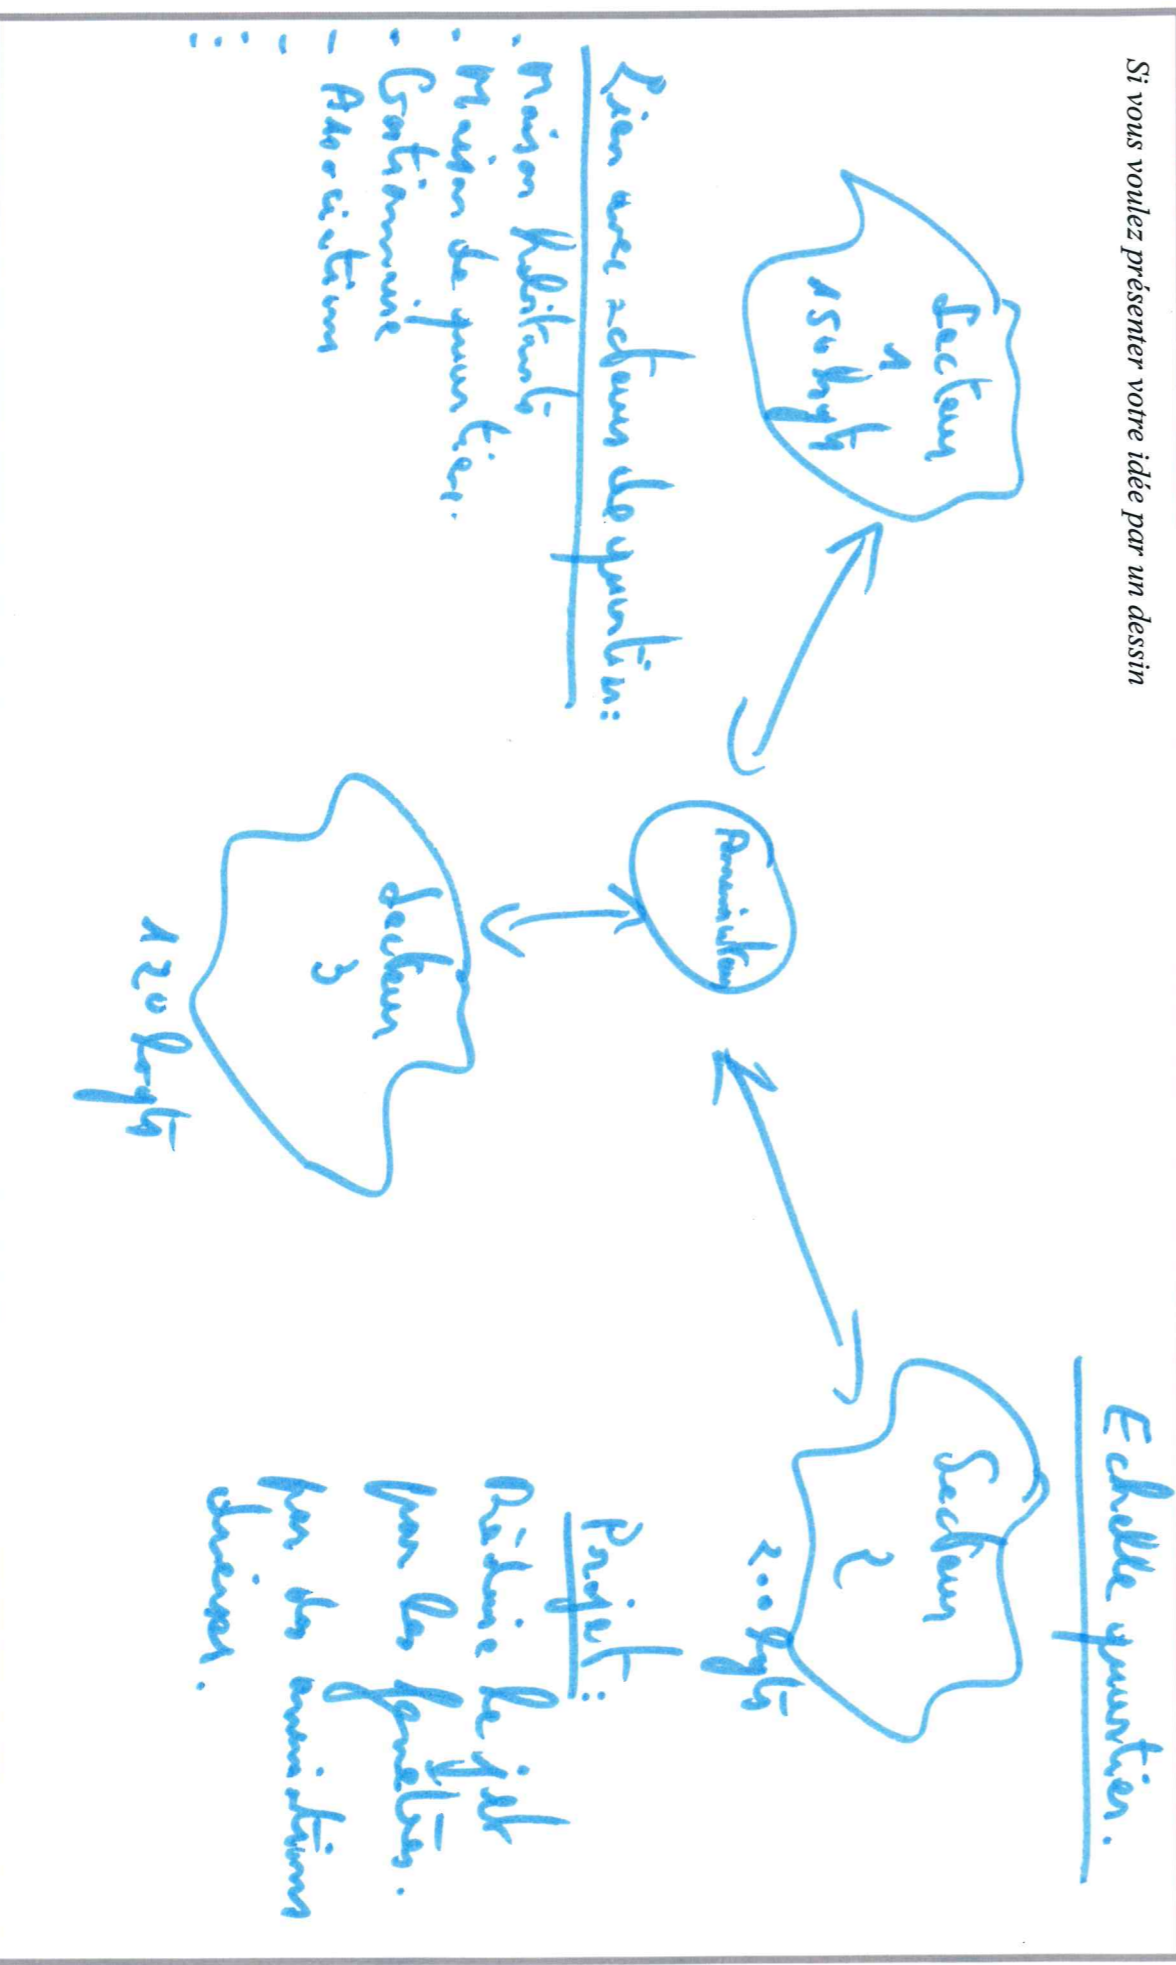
Si vous voulez présenter votre idée par un dessin

Echelle quartier.

Secteur 1
150 logts

Association

Secteur 2
200 logts

Secteur 3
120 logts

Projet :
Réduire le gâchis par les familles par des animations diverses.

Lien avec acteurs de quartier :
- Maison habitants
- Maison de quartier
- Gardiennage
- Associations
...